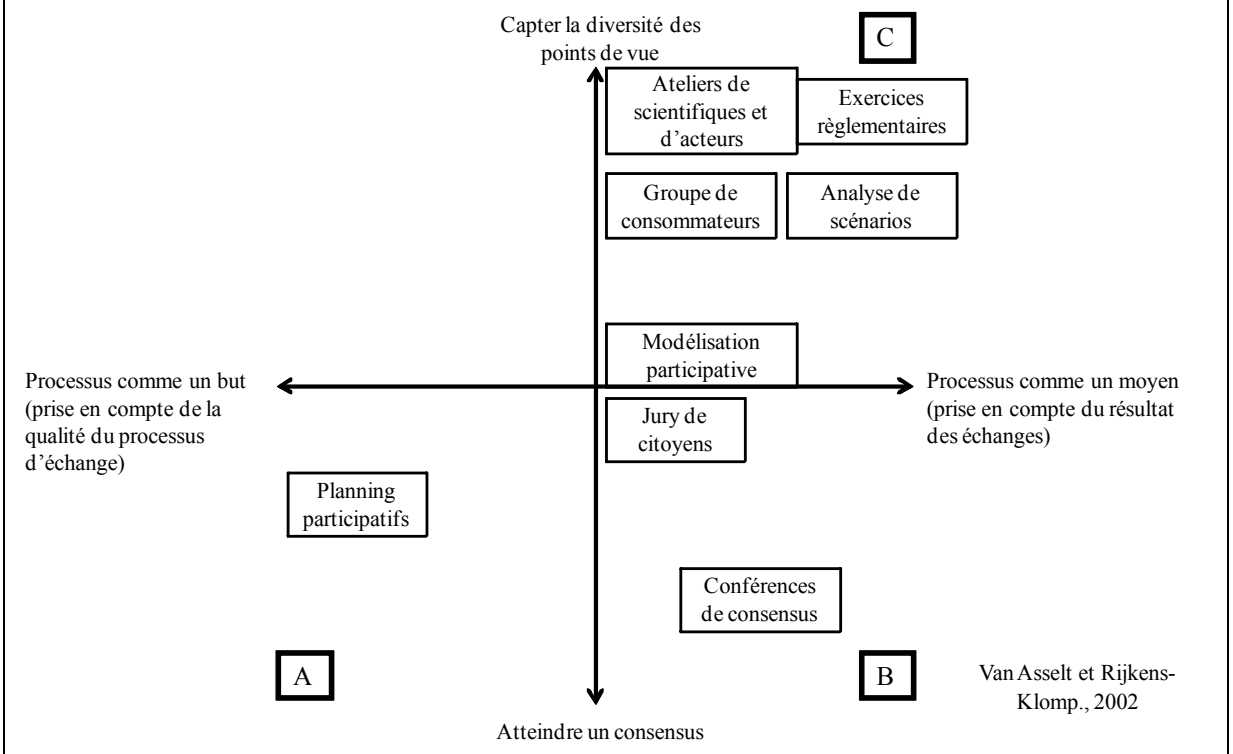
Capter la diversité des points de vue

C

Ateliers de scientifiques et d'acteurs

Exercices règlementaires

Groupe de consommateurs

Analyse de scénarios

Modélisation participative

Processus comme un but (prise en compte de la qualité du processus d'échange)

Processus comme un moyen (prise en compte du résultat des échanges)

Jury de citoyens

Planning participatifs

Conférences de consensus

A

B

Van Asselt et Rijkens-Klomp., 2002

Atteindre un consensus